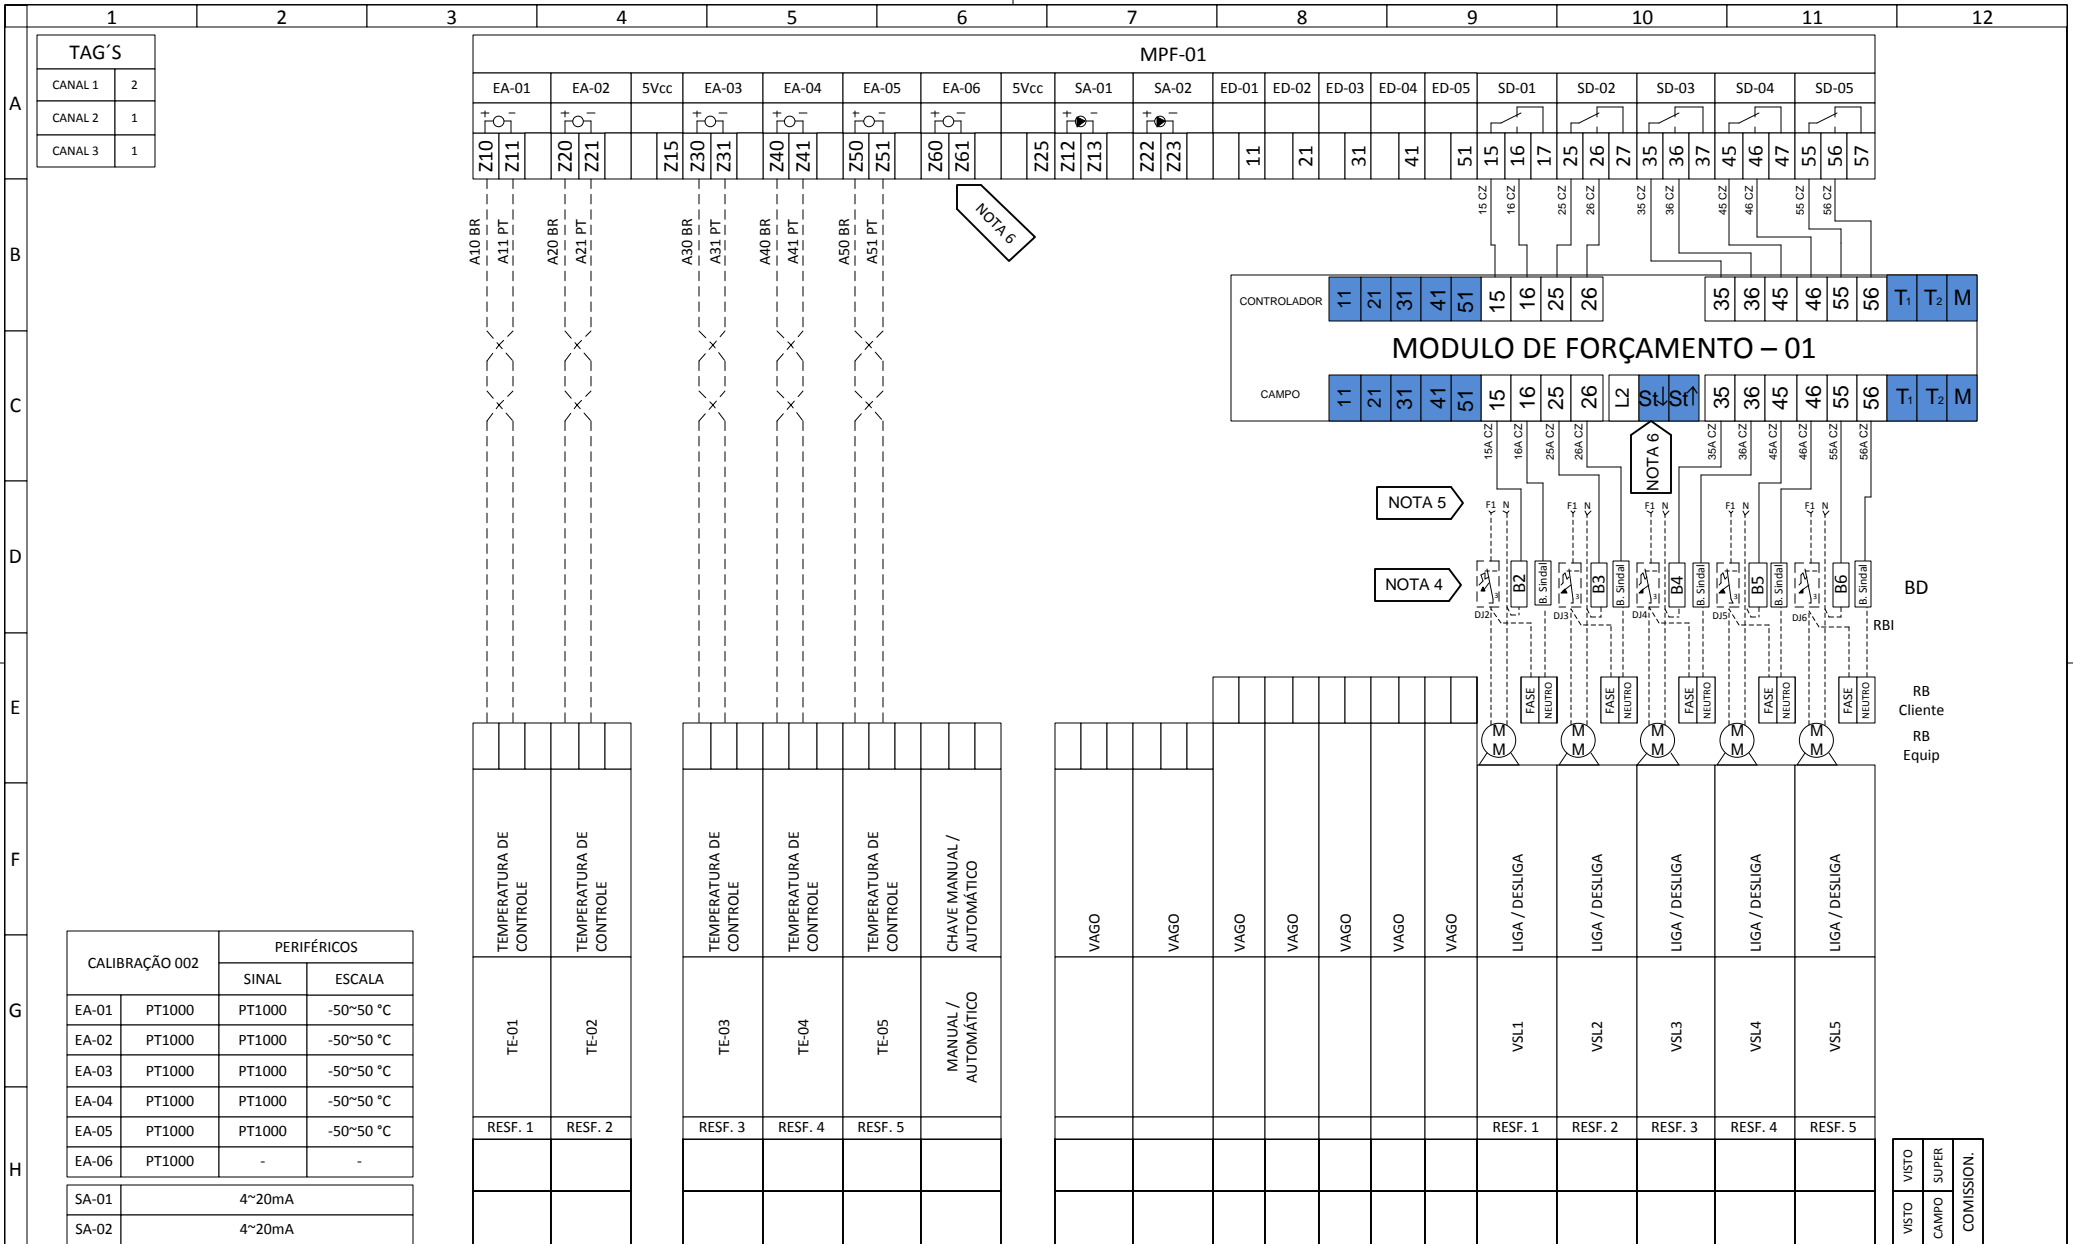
1 2 3 4 5 6 7 8 9 10 11 12

A B C D E F G H

| TAG´S | |
|---|---|
| CANAL 1 | 2 |
| CANAL 2 | 1 |
| CANAL 3 | 1 |

MPF-01

EA-01 EA-02 5Vcc EA-03 EA-04 EA-05 EA-06 5Vcc SA-01 SA-02 ED-01 ED-02 ED-03 ED-04 ED-05 SD-01 SD-02 SD-03 SD-04 SD-05

Z10 Z11 Z20 Z21 Z15 Z30 Z31 Z40 Z41 Z50 Z51 Z60 Z61 Z25 Z12 Z13 Z22 Z23 11 21 31 41 51 15 16 17 25 26 27 35 36 37 45 46 47 55 56 57

NOTA 6

A10 BR A11 PT A20 BR A21 PT A30 BR A31 PT A40 BR A41 PT A50 BR A51 PT

15 CZ 16 CZ 25 CZ 26 CZ 35 CZ 36 CZ 45 CZ 46 CZ 55 CZ 56 CZ

CONTROLADOR 11 21 31 41 51 15 16 25 26 35 36 45 46 55 56 T1 T2 M

MODULO DE FORÇAMENTO – 01

CAMPO 11 21 31 41 51 15 16 25 26 L2 St↓ St↑ 35 36 45 46 55 56 T1 T2 M

15A CZ 16A CZ 25A CZ 26A CZ NOTA 6 35A CZ 36A CZ 45A CZ 46A CZ 55A CZ 56A CZ

NOTA 5 F1 N F1 N F1 N F1 N F1 N

NOTA 4 DJ2 B2 B. Sindal DJ3 B3 B. Sindal DJ4 B4 B. Sindal DJ5 B5 B. Sindal DJ6 B6 B. Sindal BD

RBI

FASE NEUTRO FASE NEUTRO FASE NEUTRO FASE NEUTRO FASE NEUTRO RB Cliente

M M M M M RB Equip

TEMPERATURA DE CONTROLE | TEMPERATURA DE CONTROLE | TEMPERATURA DE CONTROLE | TEMPERATURA DE CONTROLE | TEMPERATURA DE CONTROLE | CHAVE MANUAL / AUTOMÁTICO | VAGO | VAGO | VAGO | VAGO | VAGO | VAGO | VAGO | LIGA / DESLIGA | LIGA / DESLIGA | LIGA / DESLIGA | LIGA / DESLIGA | LIGA / DESLIGA

TE-01 TE-02 TE-03 TE-04 TE-05 MANUAL / AUTOMÁTICO VSL1 VSL2 VSL3 VSL4 VSL5

RESF. 1 RESF. 2 RESF. 3 RESF. 4 RESF. 5 RESF. 1 RESF. 2 RESF. 3 RESF. 4 RESF. 5

| CALIBRAÇÃO 002 | | PERIFÉRICOS | |
|---|---|---|---|
| | | SINAL | ESCALA |
| EA-01 | PT1000 | PT1000 | -50~50 °C |
| EA-02 | PT1000 | PT1000 | -50~50 °C |
| EA-03 | PT1000 | PT1000 | -50~50 °C |
| EA-04 | PT1000 | PT1000 | -50~50 °C |
| EA-05 | PT1000 | PT1000 | -50~50 °C |
| EA-06 | PT1000 | - | - |
| SA-01 | 4~20mA | | |
| SA-02 | 4~20mA | | |

VISTO SUPER VISTO CAMPO COMISSION.